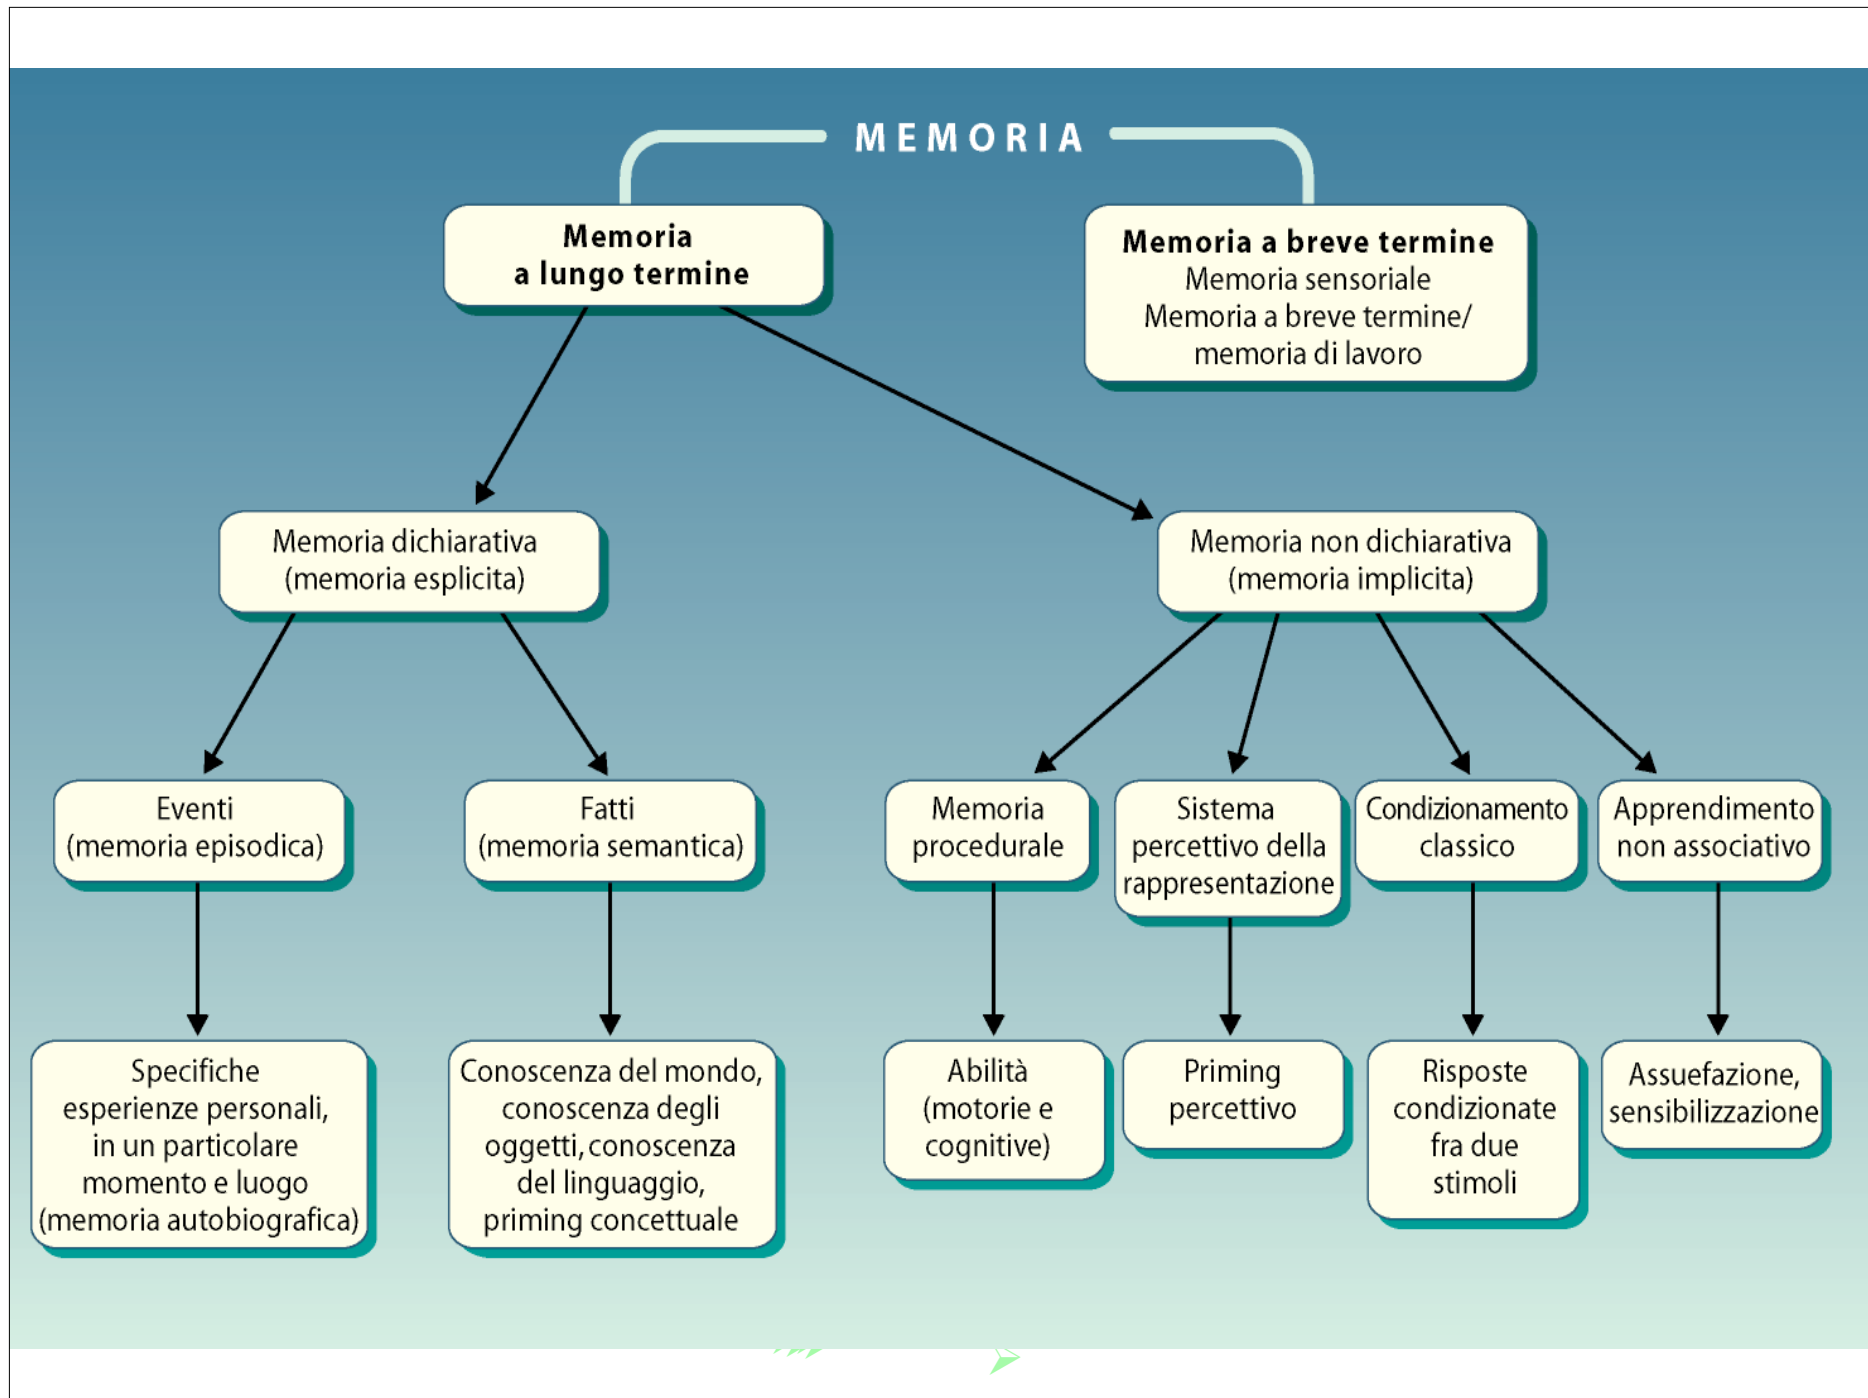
MEMORIA

Memoria a lungo termine

Memoria a breve termine
Memoria sensoriale
Memoria a breve termine/ memoria di lavoro

Memoria dichiarativa (memoria esplicita)

Memoria non dichiarativa (memoria implicita)

Eventi (memoria episodica)

Fatti (memoria semantica)

Memoria procedurale

Sistema percettivo della rappresentazione

Condizionamento classico

Apprendimento non associativo

Specifiche esperienze personali, in un particolare momento e luogo (memoria autobiografica)

Conoscenza del mondo, conoscenza degli oggetti, conoscenza del linguaggio, priming concettuale

Abilità (motorie e cognitive)

Priming percettivo

Risposte condizionate fra due stimoli

Assuefazione, sensibilizzazione